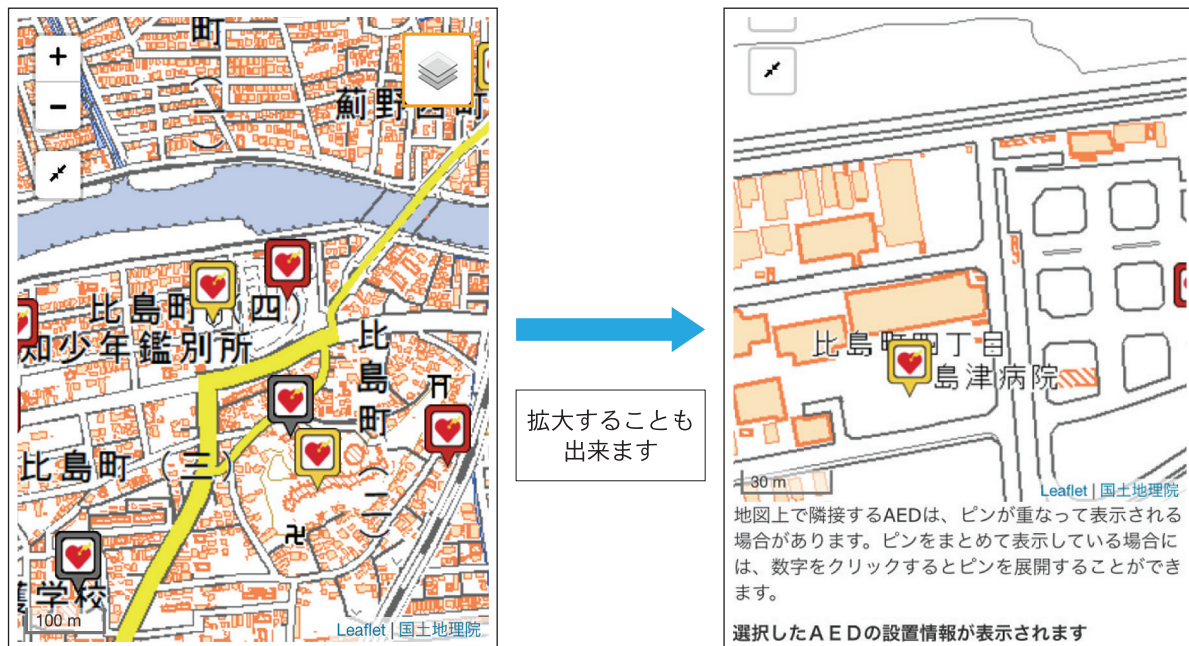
町
+
−
薊野西町
比島町(四)
知少年鑑別所
比島町
比島町
三
二
学校
100 m
Leaflet | 国土地理院

拡大することも出来ます

比島町四丁目
島津病院
30 m
Leaflet | 国土地理院
地図上で隣接するAEDは、ピンが重なって表示される場合があります。ピンをまとめて表示している場合には、数字をクリックするとピンを展開することができます。

選択したＡＥＤの設置情報が表示されます